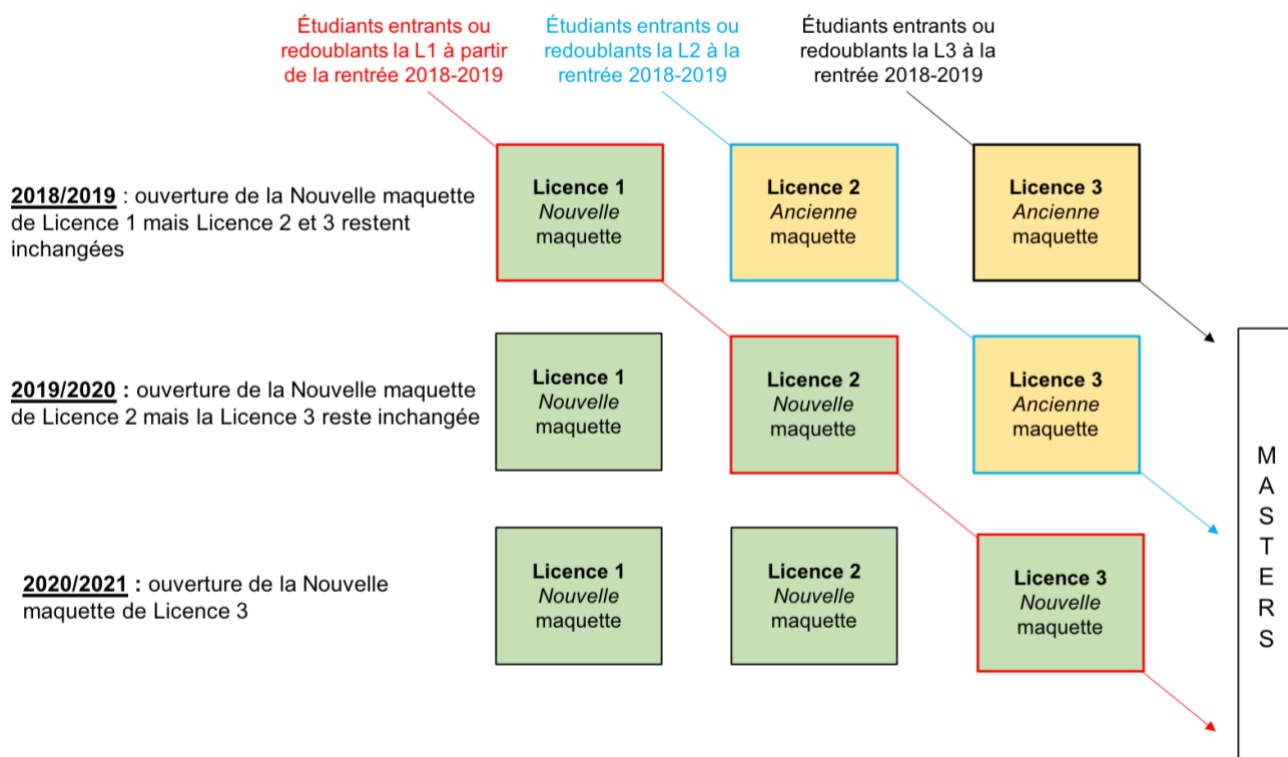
Étudiants entrants ou redoublants la L1 à partir de la rentrée 2018-2019

Étudiants entrants ou redoublants la L2 à la rentrée 2018-2019

Étudiants entrants ou redoublants la L3 à la rentrée 2018-2019

**2018/2019** : ouverture de la Nouvelle maquette de Licence 1 mais Licence 2 et 3 restent inchangées

**Licence 1** *Nouvelle* maquette

**Licence 2** *Ancienne* maquette

**Licence 3** *Ancienne* maquette

**2019/2020** : ouverture de la Nouvelle maquette de Licence 2 mais la Licence 3 reste inchangée

**Licence 1** *Nouvelle* maquette

**Licence 2** *Nouvelle* maquette

**Licence 3** *Ancienne* maquette

**2020/2021** : ouverture de la Nouvelle maquette de Licence 3

**Licence 1** *Nouvelle* maquette

**Licence 2** *Nouvelle* maquette

**Licence 3** *Nouvelle* maquette

M A S T E R S